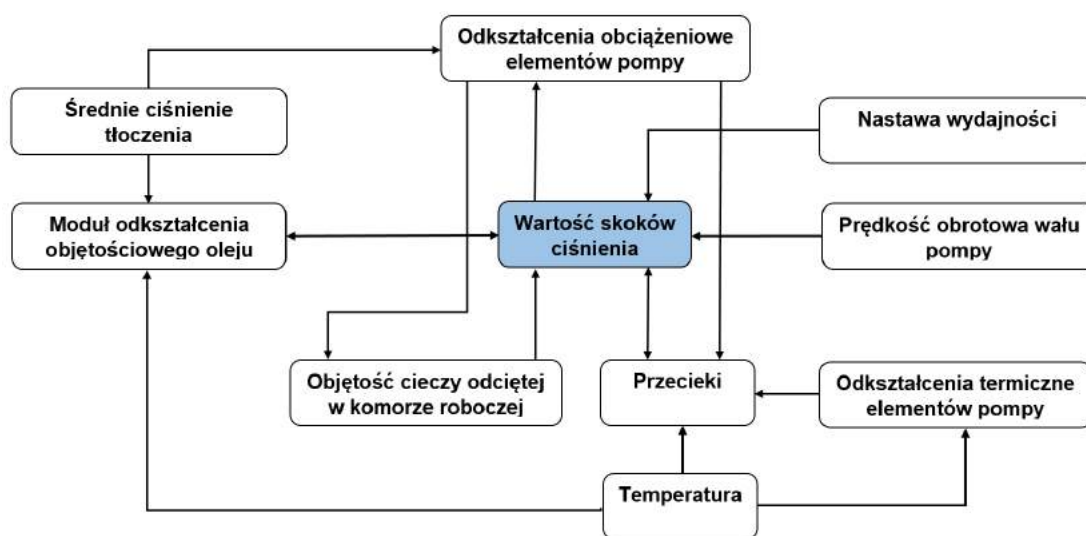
Odkształcenia obciążeniowe elementów pompy

Średnie ciśnienie tłoczenia

Nastawa wydajności

Moduł odkształcenia objętościowego oleju

Wartość skoków ciśnienia

Prędkość obrotowa wału pompy

Objętość cieczy odciętej w komorze roboczej

Przecieki

Odkształcenia termiczne elementów pompy

Temperatura